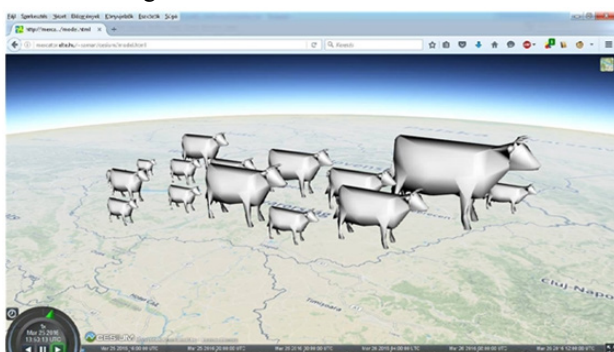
Fájl Szerkesztés Nézet Előzmények Könyvjelzők Eszközök Súgó

http://mercu.../mode.html

Keresés

Cluj-Napo

Mar 25 2016
13:53:13 UTC

CESIUM

Mar 25 2016 00:00:00 UTC
Mar 25 2016 00:00:00 UTC
Mar 26 2016 00:00:00 UTC
Mar 26 2016 00:00:00 UTC
Mar 26 2016 00:00:00 UTC
Mar 26 2016 12:00:00 UTC